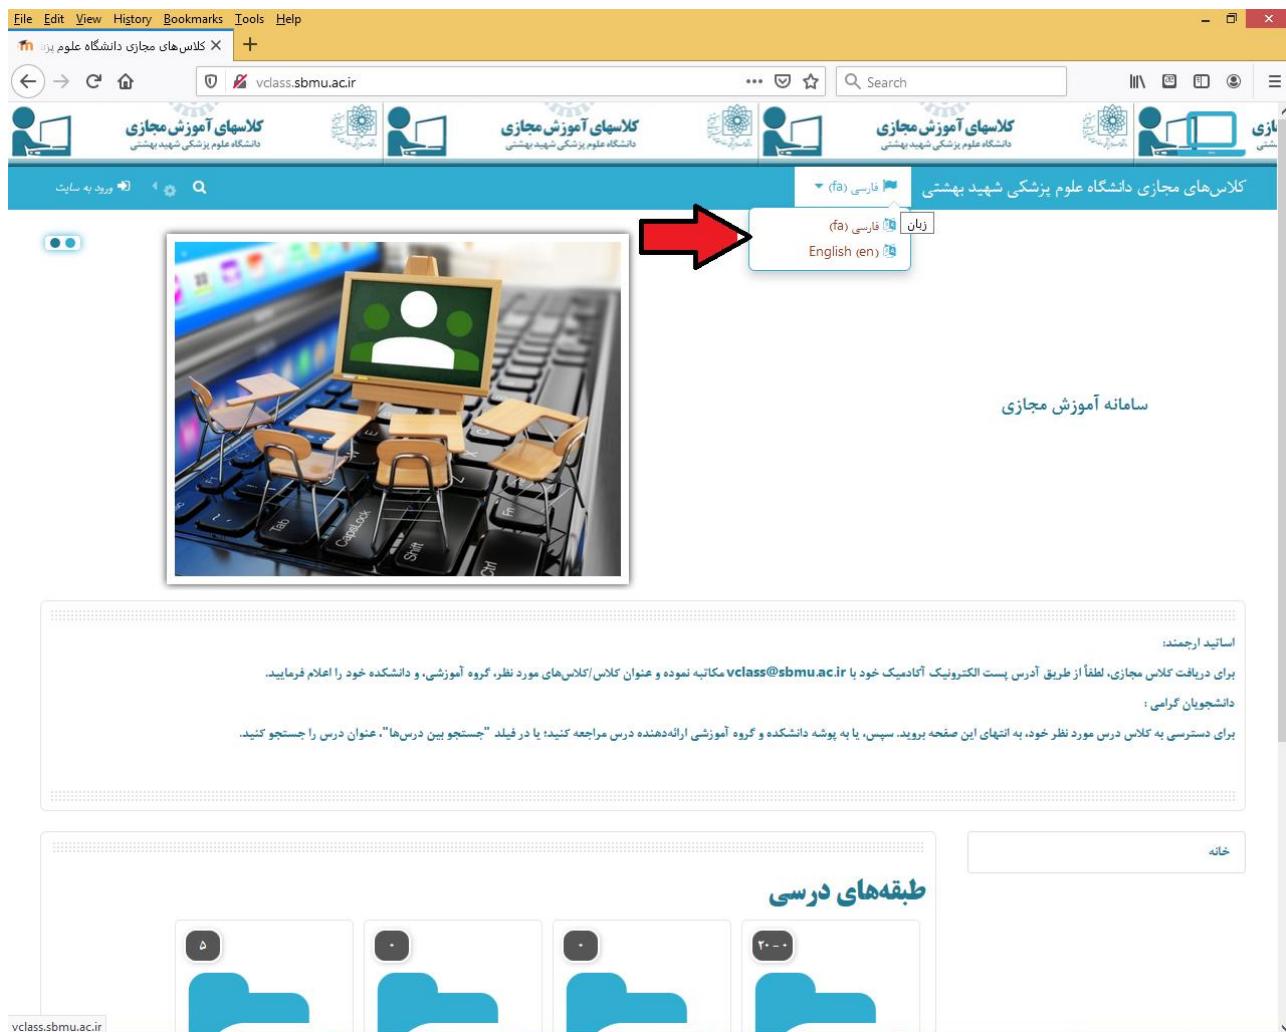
File Edit View History Bookmarks Tools Help

کلاس‌های مجازی دانشگاه علوم پز ×

vclass.sbmu.ac.ir

Search

کلاسهای آموزش مجازی
دانشگاه علوم پزشکی شهید بهشتی

کلاسهای آموزش مجازی
دانشگاه علوم پزشکی شهید بهشتی

کلاسهای آموزش مجازی
دانشگاه علوم پزشکی شهید بهشتی

کلاس‌های مجازی دانشگاه علوم پزشکی شهید بهشتی

فارسی (fa)

ورود به سایت

زبان

فارسی (fa)

English (en)

سامانه آموزش مجازی

اساتید ارجمند:

برای دریافت کلاس مجازی، لطفاً از طریق آدرس پست الکترونیک آکادمیک خود با vclass@sbmu.ac.ir مکاتبه نموده و عنوان کلاس/کلاس‌های مورد نظر، گروه آموزشی، و دانشکده خود را اعلام فرمایید.

دانشجویان گرامی :

برای دسترسی به کلاس درس مورد نظر خود، به انتهای این صفحه بروید. سپس، یا به پوشه دانشکده و گروه آموزشی ارائه‌دهنده درس مراجعه کنید؛ یا در فیلد "جستجو بین درس‌ها"، عنوان درس را جستجو کنید.

خانه

طبقه‌های درسی

۲۰۰

۰

۰

۵

vclass.sbmu.ac.ir